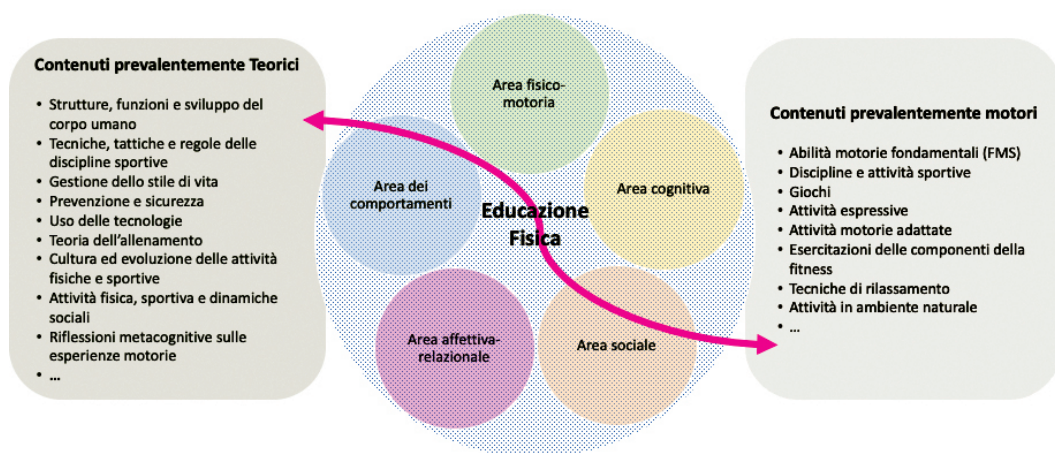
Contenuti prevalentemente Teorici

- Strutture, funzioni e sviluppo del corpo umano
- Tecniche, tattiche e regole delle discipline sportive
- Gestione dello stile di vita
- Prevenzione e sicurezza
- Uso delle tecnologie
- Teoria dell'allenamento
- Cultura ed evoluzione delle attività fisiche e sportive
- Attività fisica, sportiva e dinamiche sociali
- Riflessioni metacognitive sulle esperienze motorie
- ...

Area fisico-motoria

Area dei comportamenti

Area cognitiva

Educazione Fisica

Area affettiva-relazionale

Area sociale

Contenuti prevalentemente motori

- Abilità motorie fondamentali (FMS)
- Discipline e attività sportive
- Giochi
- Attività espressive
- Attività motorie adattate
- Esercitazioni delle componenti della fitness
- Tecniche di rilassamento
- Attività in ambiente naturale
- ...